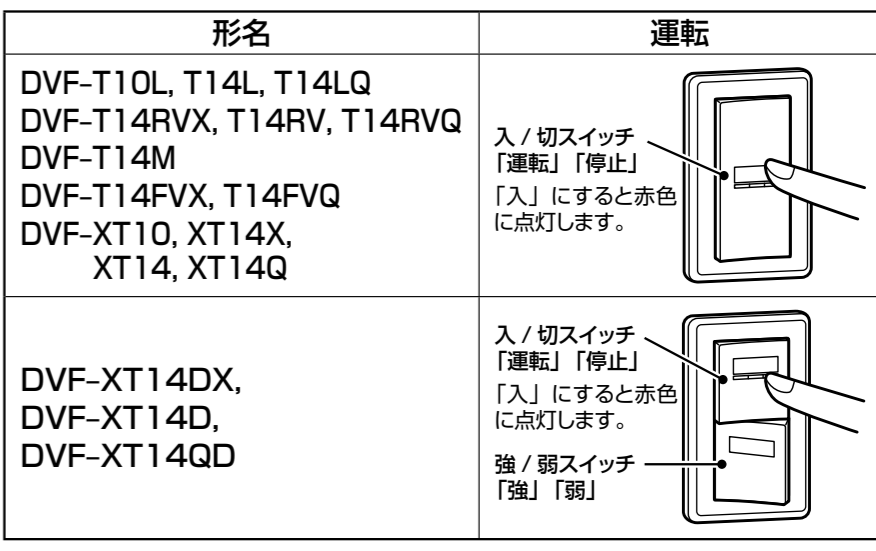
| 形名 | 運転 |
|---|---|
| DVF-T10L, T14L, T14LQ<br>DVF-T14RVX, T14RV, T14RVQ<br>DVF-T14M<br>DVF-T14FVX, T14FVQ<br>DVF-XT10, XT14X, XT14, XT14Q | 入 / 切スイッチ<br>「運転」「停止」<br>「入」にすると赤色に点灯します。 |
| DVF-XT14DX,<br>DVF-XT14D,<br>DVF-XT14QD | 入 / 切スイッチ<br>「運転」「停止」<br>「入」にすると赤色に点灯します。<br>強 / 弱スイッチ<br>「強」「弱」 |